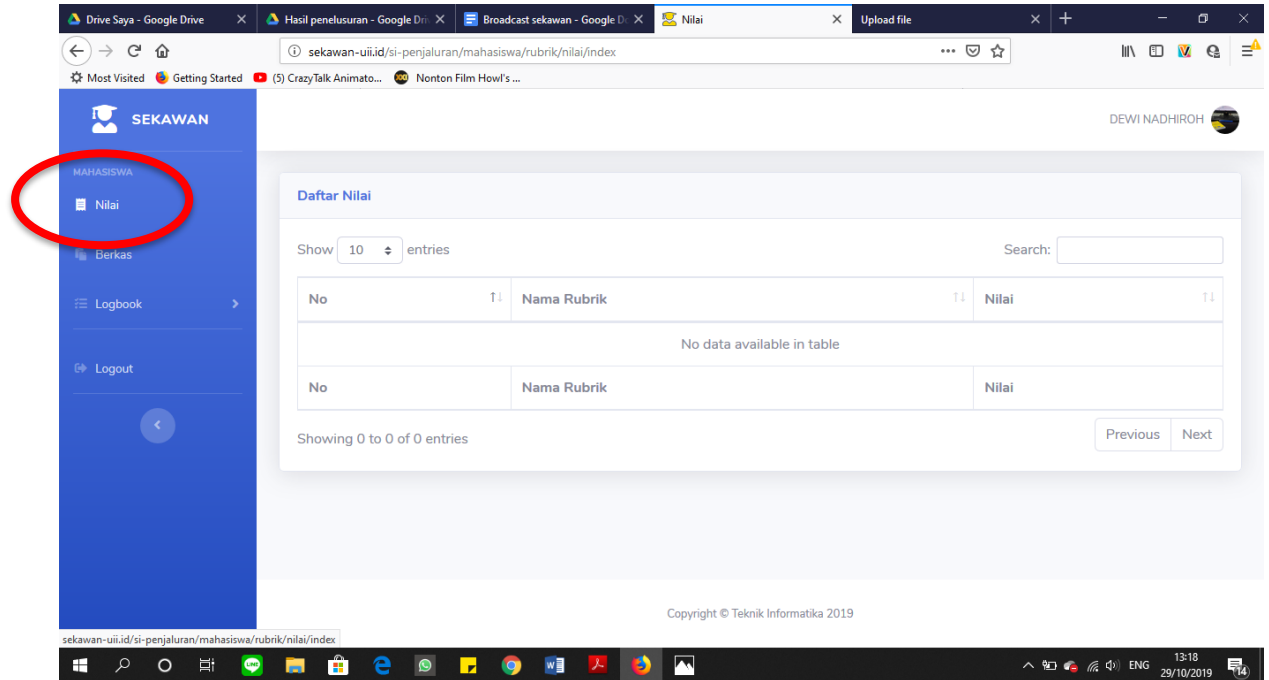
Drive Saya - Google Drive | Hasil penelusuran - Google Dri | Broadcast sekawan - Google D | Nilai | Upload file

sekawan-uii.id/si-penjaluran/mahasiswa/rubrik/nilai/index

Most Visited | Getting Started | (5) CrazyTalk Animato... | Nonton Film Howl's ...

SEKAWAN

DEWI NADHIROH

MAHASISWA

Nilai

Berkas

Logbook

Logout

Daftar Nilai

Show 10 entries

Search:

| No | Nama Rubrik | Nilai |
|---|---|---|
| No data available in table | | |
| No | Nama Rubrik | Nilai |

Showing 0 to 0 of 0 entries

Previous Next

Copyright © Teknik Informatika 2019

sekawan-uii.id/si-penjaluran/mahasiswa/rubrik/nilai/index

ENG 13:18 29/10/2019 14